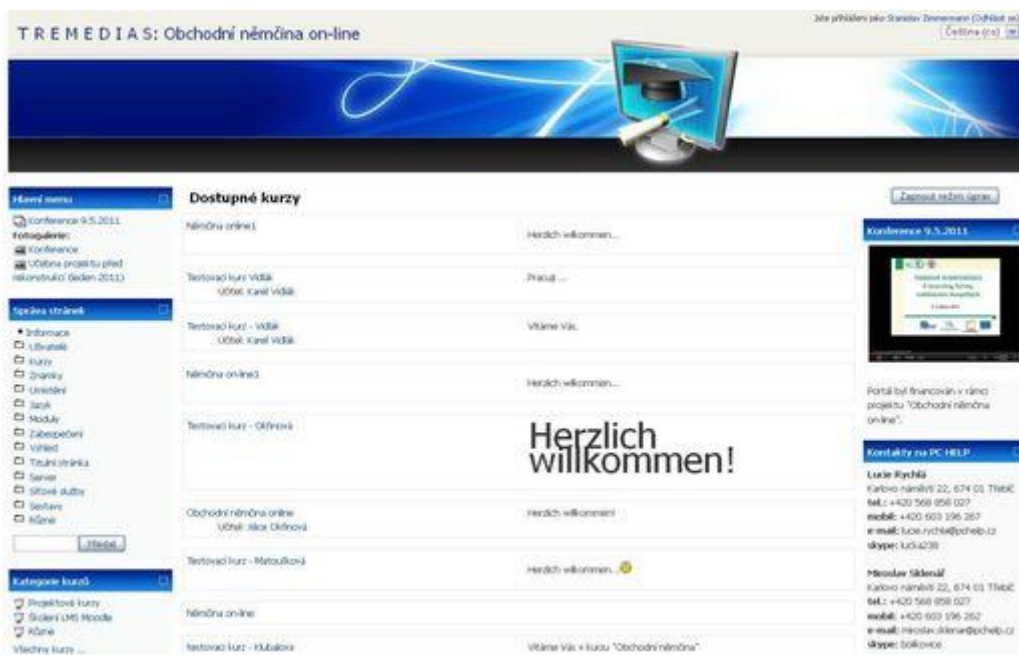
T R E M E D I A S: Obchodní němčina on-line

Jste přihlášeni jako Stanislav Zimmermann (Odhlásit se)
Čeština (cs)

Hlavní menu
Konference 9.5.2011
Fotogalerie:
Konference
Učebna projektu před rekonstrukcí (leden 2011)

Správa stránek
Informace
Uživatelé
Kurzy
Známky
Umístění
Jazyk
Moduly
Zabezpečení
Vzhled
Titulní stránka
Server
Síťové služby
Sestavy
Různé
Hledat

Kategorie kurzů
Projektové kurzy
Školení LMS Moodle
Různé
Všechny kurzy ...

Dostupné kurzy

Zapnout režim úprav

| | |
|---|---|
| Němčina online1 | Herzlich willkommen... |
| Testovací kurz Vidlák Učitel: Karel Vidlák | Pracuji ... |
| Testovací kurz - Vidlák Učitel: Karel Vidlák | Vítáme Vás. |
| Němčina online1 | Herzlich willkommen... |
| Testovací kurz - Okřinová | Herzlich willkommen! |
| Obchodní němčina online Učitel: Alice Okřinová | Herzlich willkommen! |
| Testovací kurz - Matoušková | Herzlich willkommen... |
| Němčina online | |
| Testovací kurz - Klubalová | Vítáme Vás v kurzu "Obchodní němčina" |

Konference 9.5.2011

Portál byl financován v rámci projektu "Obchodní němčina on-line".

Kontakty na PC HELP
Lucie Rychlá
Karlovo náměstí 22, 674 01 Třebíč
tel.: +420 568 858 027
mobil: +420 603 196 267
e-mail: lucie.rychla@pchelp.cz
skype: lucka238

Miroslav Sklenář
Karlovo náměstí 22, 674 01 Třebíč
tel.: +420 568 858 027
mobil: +420 603 196 262
e-mail: miroslav.sklenar@pchelp.cz
skype: bolkovice